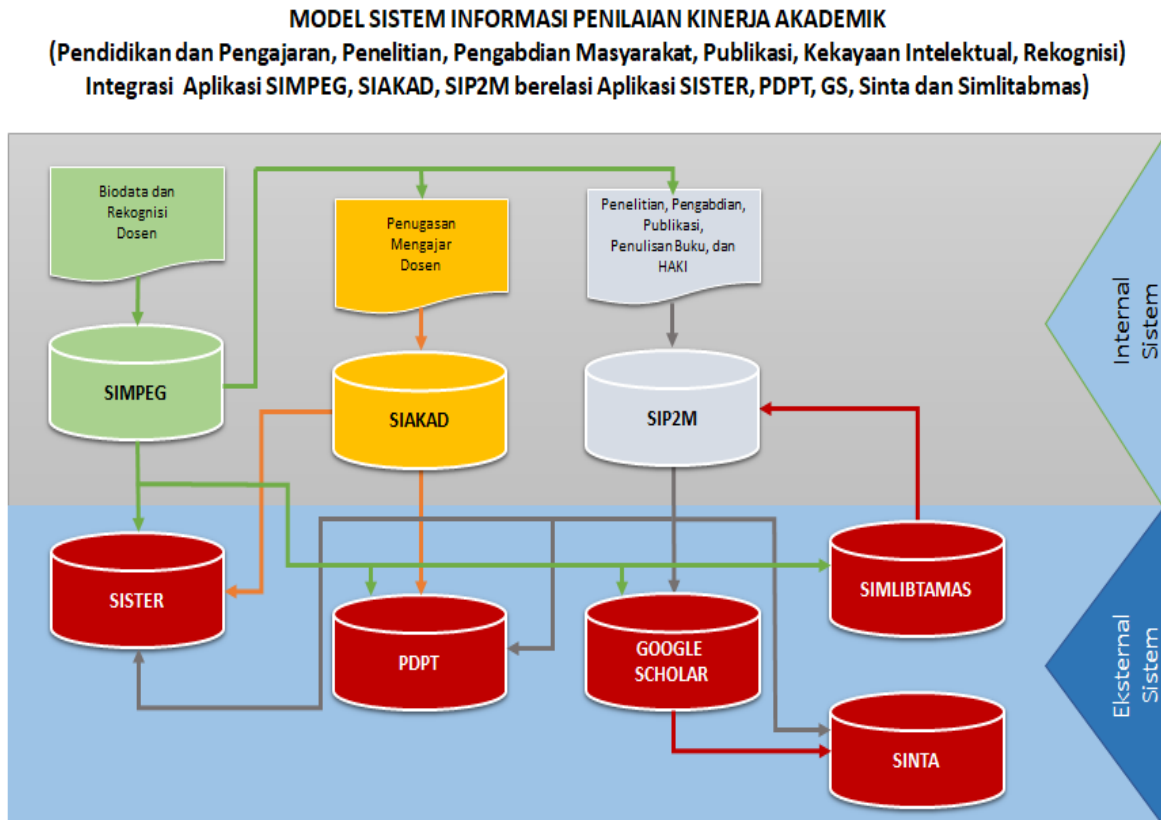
MODEL SISTEM INFORMASI PENILAIAN KINERJA AKADEMIK
(Pendidikan dan Pengajaran, Penelitian, Pengabdian Masyarakat, Publikasi, Kekayaan Intelektual, Rekognisi)
Integrasi Aplikasi SIMPEG, SIAKAD, SIP2M berelasi Aplikasi SISTER, PDPT, GS, Sinta dan Simlitabmas)

Biodata dan Rekognisi Dosen

Penugasan Mengajar Dosen

Penelitian, Pengabdian, Publikasi, Penulisan Buku, dan HAKI

Internal Sistem

SIMPEG

SIAKAD

SIP2M

SISTER

PDPT

GOOGLE SCHOLAR

SIMLIBTAMAS

SINTA

Eksternal Sistem